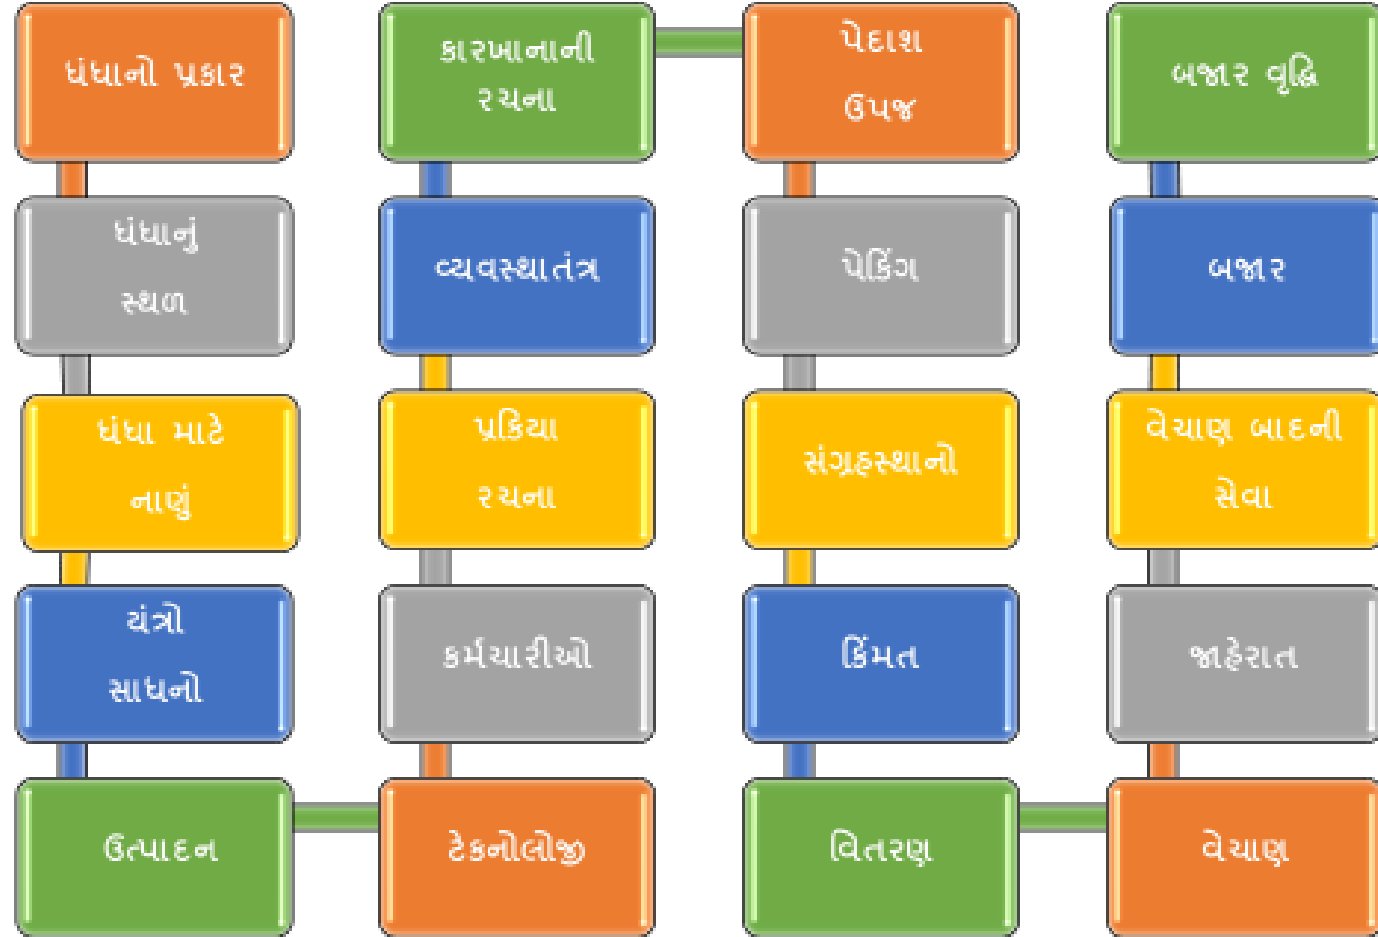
ધંધાનો પ્રકાર

ધંધાનું સ્થળ

ધંધા માટે નાણું

યંત્રો સાધનો

ઉત્પાદન

ટેકનોલોજી

કર્મચારીઓ

પ્રક્રિયા રચના

વ્યવસ્થાતંત્ર

કારખાનાની રચના

પેદાશ ઉપજ

પેકિંગ

સંગ્રહસ્થાનો

કિંમત

વિતરણ

વેચાણ

જાહેરાત

વેચાણ બાદની સેવા

બજાર

બજાર વૃદ્ધિ